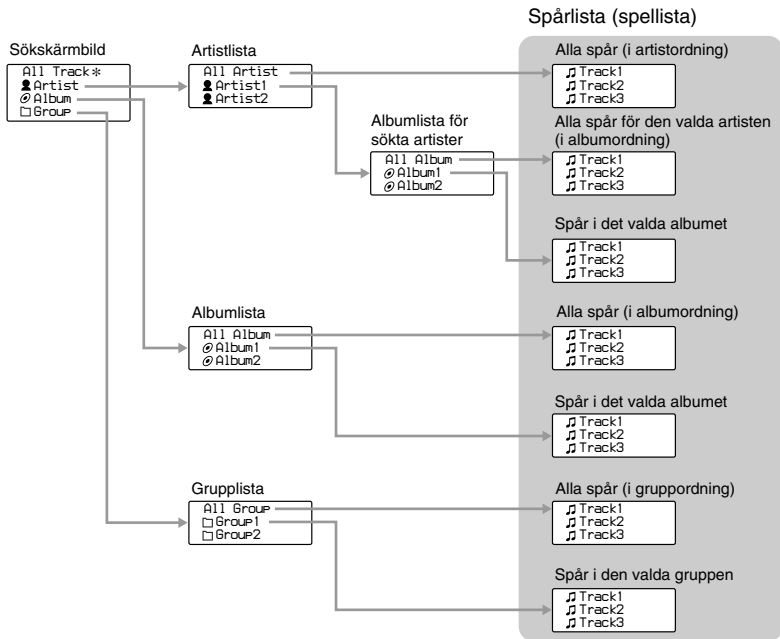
Spårlista (spellista)

Sökskärmbild
All Track*
Artist
Album
Group

Artistlista
All Artist
Artist1
Artist2

Albumlista för sökta artister
All Album
Album1
Album2

Albumlista
All Album
Album1
Album2

Grupplista
All Group
Group1
Group2

Alla spår (i artistordning)
Track1
Track2
Track3

Alla spår för den valda artisten (i albumordning)
Track1
Track2
Track3

Spår i det valda albumet
Track1
Track2
Track3

Alla spår (i albumordning)
Track1
Track2
Track3

Spår i det valda albumet
Track1
Track2
Track3

Alla spår (i gruppordning)
Track1
Track2
Track3

Spår i den valda gruppen
Track1
Track2
Track3